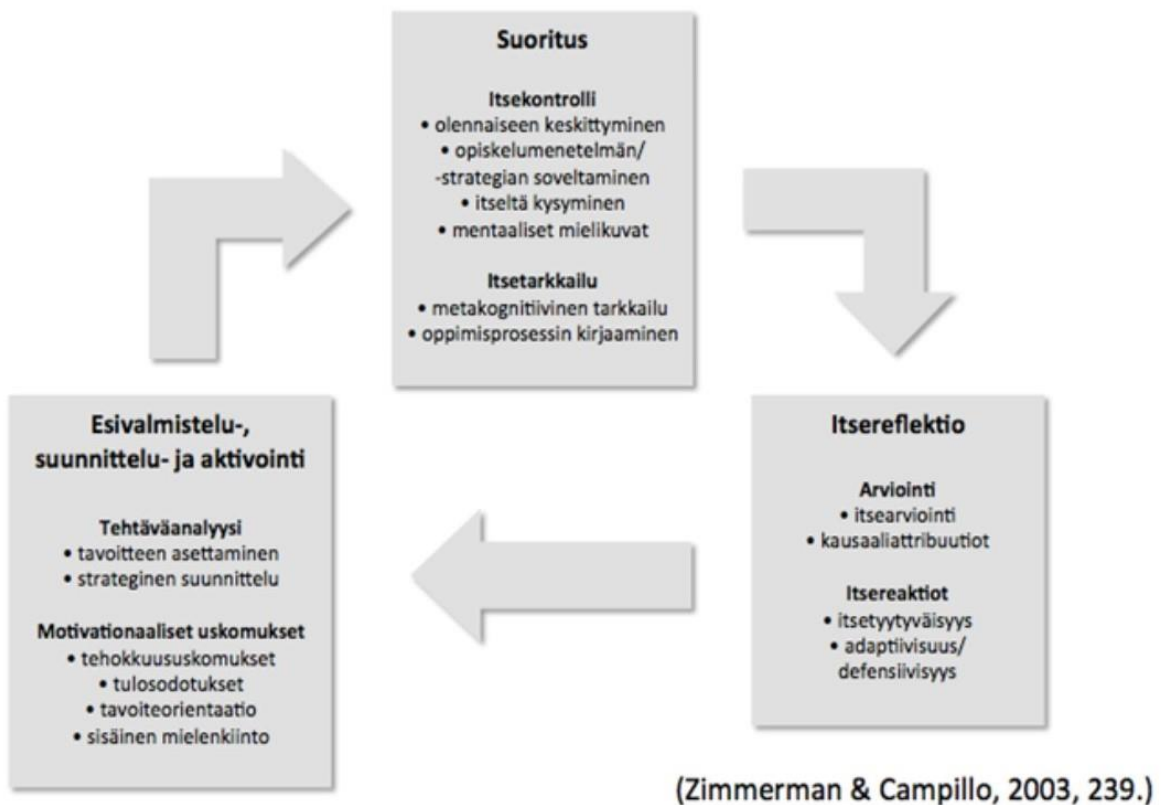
Suoritus

Itsekontrolli
• olennaiseen keskittyminen
• opiskelumenetelmän/ -strategian soveltaminen
• itseltä kysyminen
• mentaaliset mielikuvat

Itsetarkkailu
• metakognitiivinen tarkkailu
• oppimisprosessin kirjaaminen

Itsereflektio

Arviointi
• itsearviointi
• kausaaliattribuutiot

Itsereaktiot
• itsetyytyväisyys
• adaptiivisuus/ defensiivisyys

Esivalmistelu-, suunnittelu- ja aktivointi

Tehtäväanalyysi
• tavoitteen asettaminen
• strateginen suunnittelu

Motivationaaliset uskomukset
• tehokkuususkomukset
• tulosodotukset
• tavoiteorientaatio
• sisäinen mielenkiinto

(Zimmerman & Campillo, 2003, 239.)